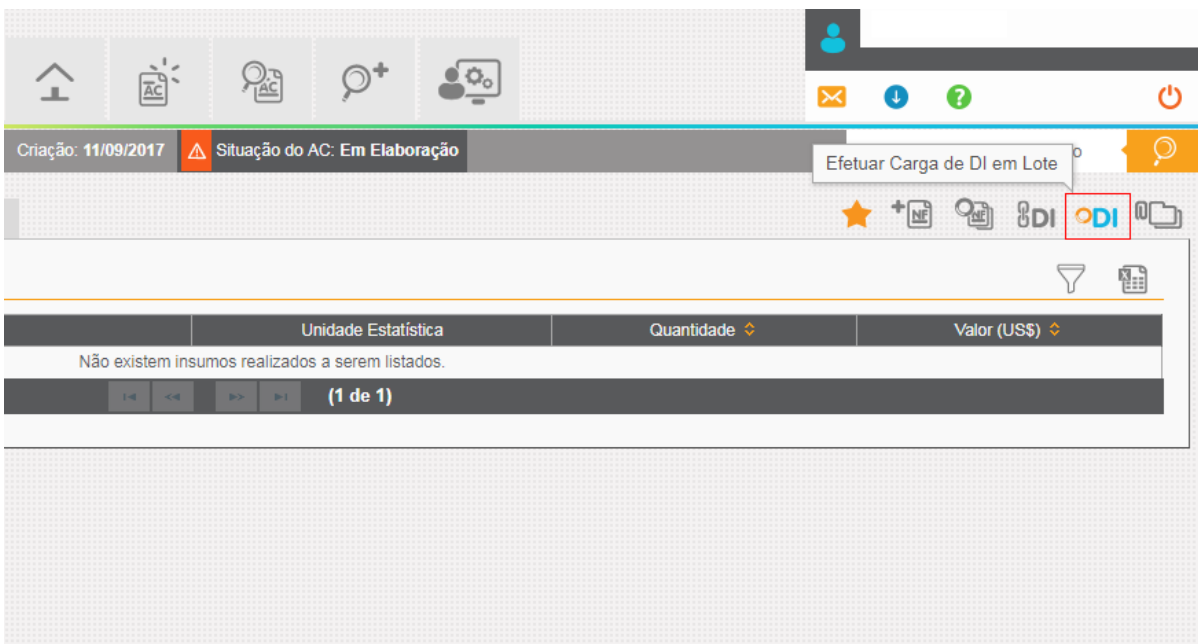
AC AC

Criação: 11/09/2017 Situação do AC: Em Elaboração

Efetuar Carga de DI em Lote

NF NF DI DI

| | Unidade Estatística | Quantidade | Valor (US$) |
|---|---|---|---|
| Não existem insumos realizados a serem listados. | | | |

(1 de 1)